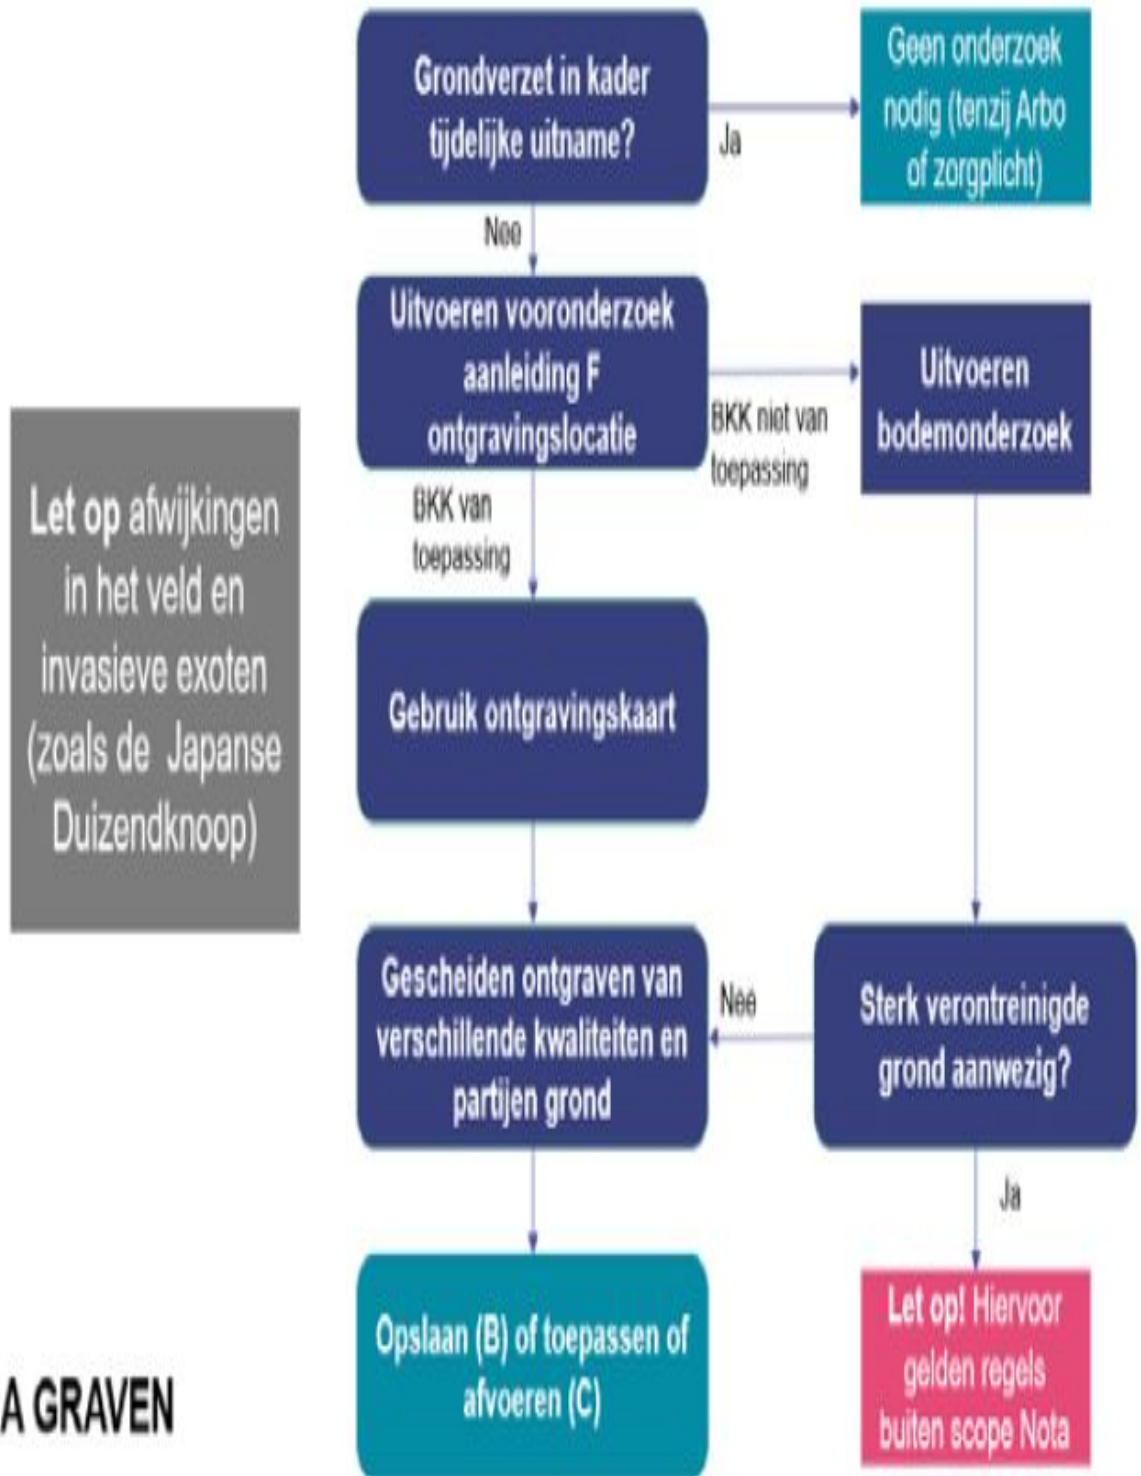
Grondverzet in kader tijdelijke uitname?

Ja

Geen onderzoek nodig (tenzij Arbo of zorgplicht)

Nee

Uitvoeren vooronderzoek aanleiding F ontgravingslocatie

BKK niet van toepassing

Uitvoeren bodemonderzoek

Let op afwijkingen in het veld en invasieve exoten (zoals de Japanse Duizendknoop)

BKK van toepassing

Gebruik ontgravingskaart

Gescheiden ontgraven van verschillende kwaliteiten en partijen grond

Nee

Sterk verontreinigde grond aanwezig?

Ja

Opslaan (B) of toepassen of afvoeren (C)

Let op! Hiervoor gelden regels buiten scope Nota

A GRAVEN